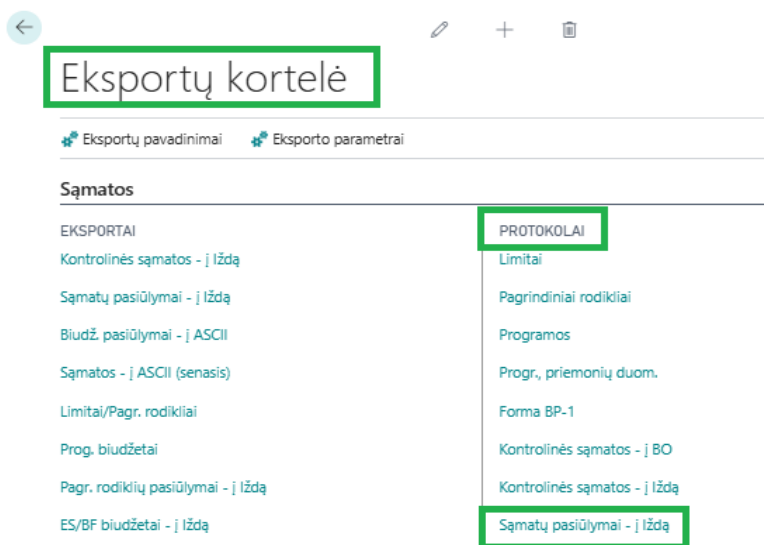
Eksportų kortelė

Eksportų pavadinimai Eksporto parametrai

Sąmatos

EKSPORTAI
Kontrolinės sąmatos - į Iždą
Sąmatų pasiūlymai - į Iždą
Biudž. pasiūlymai - į ASCII
Sąmatos - į ASCII (senasis)
Limitai/Pagr. rodikliai
Prog. biudžetai
Pagr. rodiklių pasiūlymai - į Iždą
ES/BF biudžetai - į Iždą

PROTOKOLAI
Limitai
Pagrindiniai rodikliai
Programos
Progr., priemonių duom.
Forma BP-1
Kontrolinės sąmatos - į BO
Kontrolinės sąmatos - į Iždą
Sąmatų pasiūlymai - į Iždą